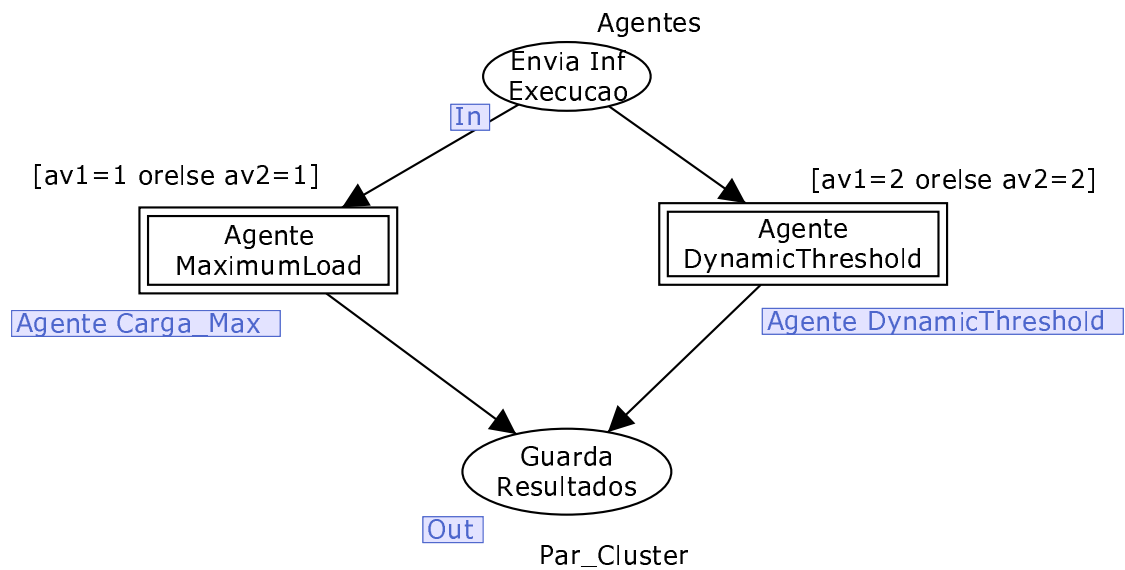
Agentes

Envia Inf Execucao

In

[av1=1 orelse av2=1]

[av1=2 orelse av2=2]

Agente MaximumLoad

Agente DynamicThreshold

Agente Carga_Max

Agente DynamicThreshold

Guarda Resultados

Out

Par_Cluster